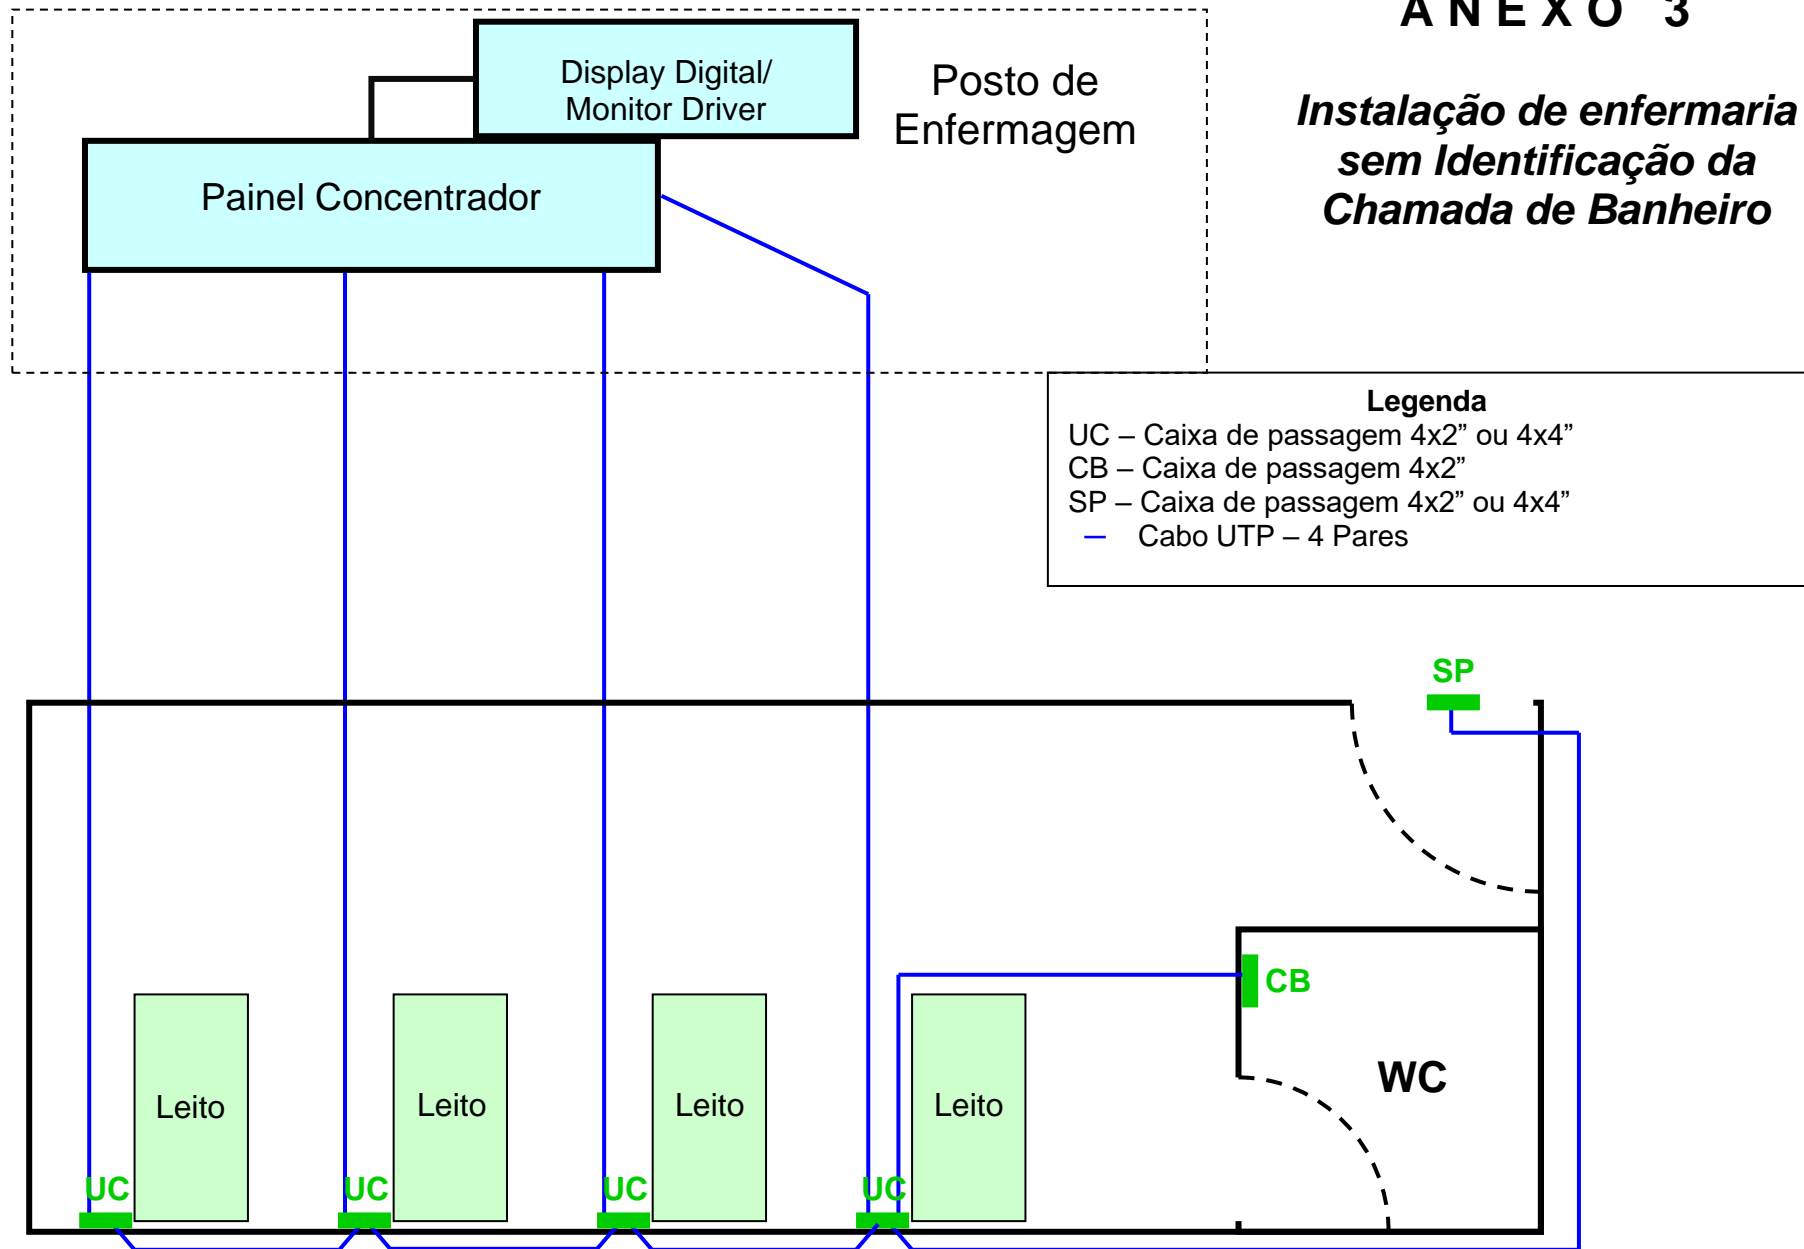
ANEXO 3

Instalação de enfermaria sem Identificação da Chamada de Banheiro

Display Digital/ Monitor Driver

Painel Concentrador

Posto de Enfermagem

Legenda
UC – Caixa de passagem 4x2” ou 4x4”
CB – Caixa de passagem 4x2”
SP – Caixa de passagem 4x2” ou 4x4”
Cabo UTP – 4 Pares

SP

CB

WC

Leito

Leito

Leito

Leito

UC

UC

UC

UC